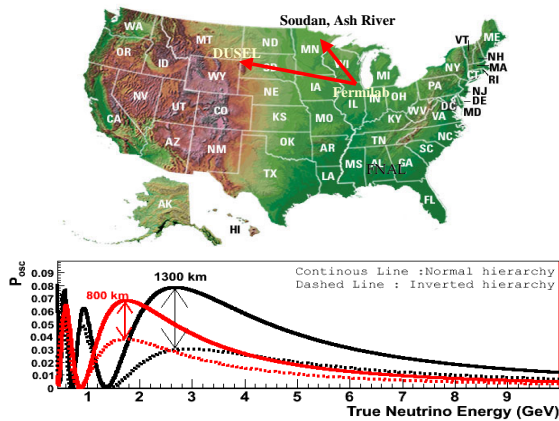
Soudan, Ash River

WA
MT
ND
MN
VT
ME
OR
ID
DUSEL
WY
SD
WI
MI
NY
NH
MA
RI
NV
UT
CO
NE
IA
Fermilab
IL
IN
OH
PA
NJ
DE
MD
CT
CA
AZ
NM
KS
MO
KY
WV
VA
DC
OK
AR
TN
NC
SC
TX
LA
MS
AL
GA
PNAL
FL
AK
HI

$P_{osc}$

1300 km

800 km

Continous Line :Normal hierarchy
Dashed Line : Inverted hierarchy

0.09
0.08
0.07
0.06
0.05
0.04
0.03
0.02
0.01
0

1
2
3
4
5
6
7
8
9

True Neutrino Energy (GeV)